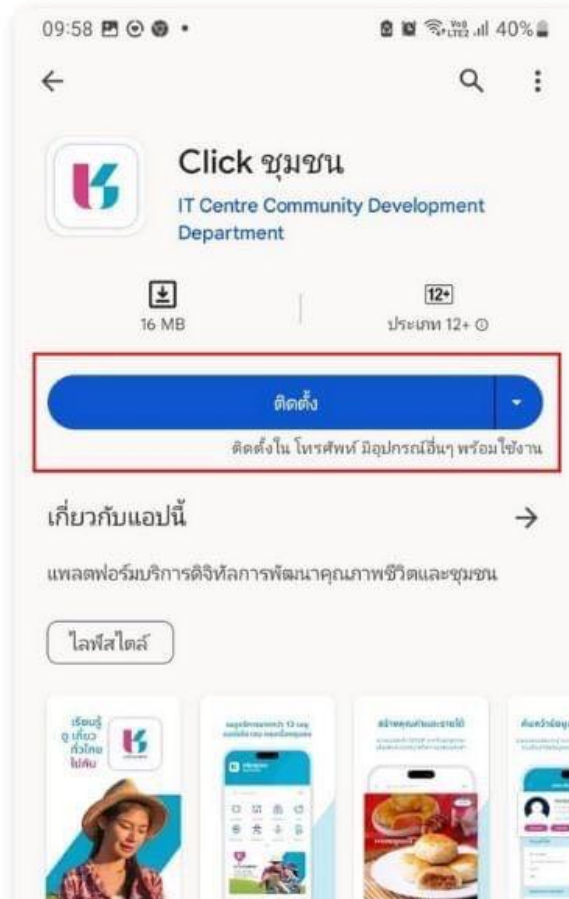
09:58 40%

Click ชุมชน

IT Centre Community Development Department

16 MB

12+

ประเภท 12+ ⓘ

ติดตั้ง

ติดตั้งใน โทรศัพท์ มีอุปกรณ์อื่นๆ พร้อมใช้งาน

เกี่ยวกับแอปนี้

→

แพลตฟอร์มบริการดิจิทัลการพัฒนาคุณภาพชีวิตและชุมชน

ไลฟ์สไตล์

เรียนรู้ ดู เที่ยว ทั่วไทย ไม่ลืม

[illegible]

สร้างคุณค่าและรายได้

ค้นหาข้อมูล